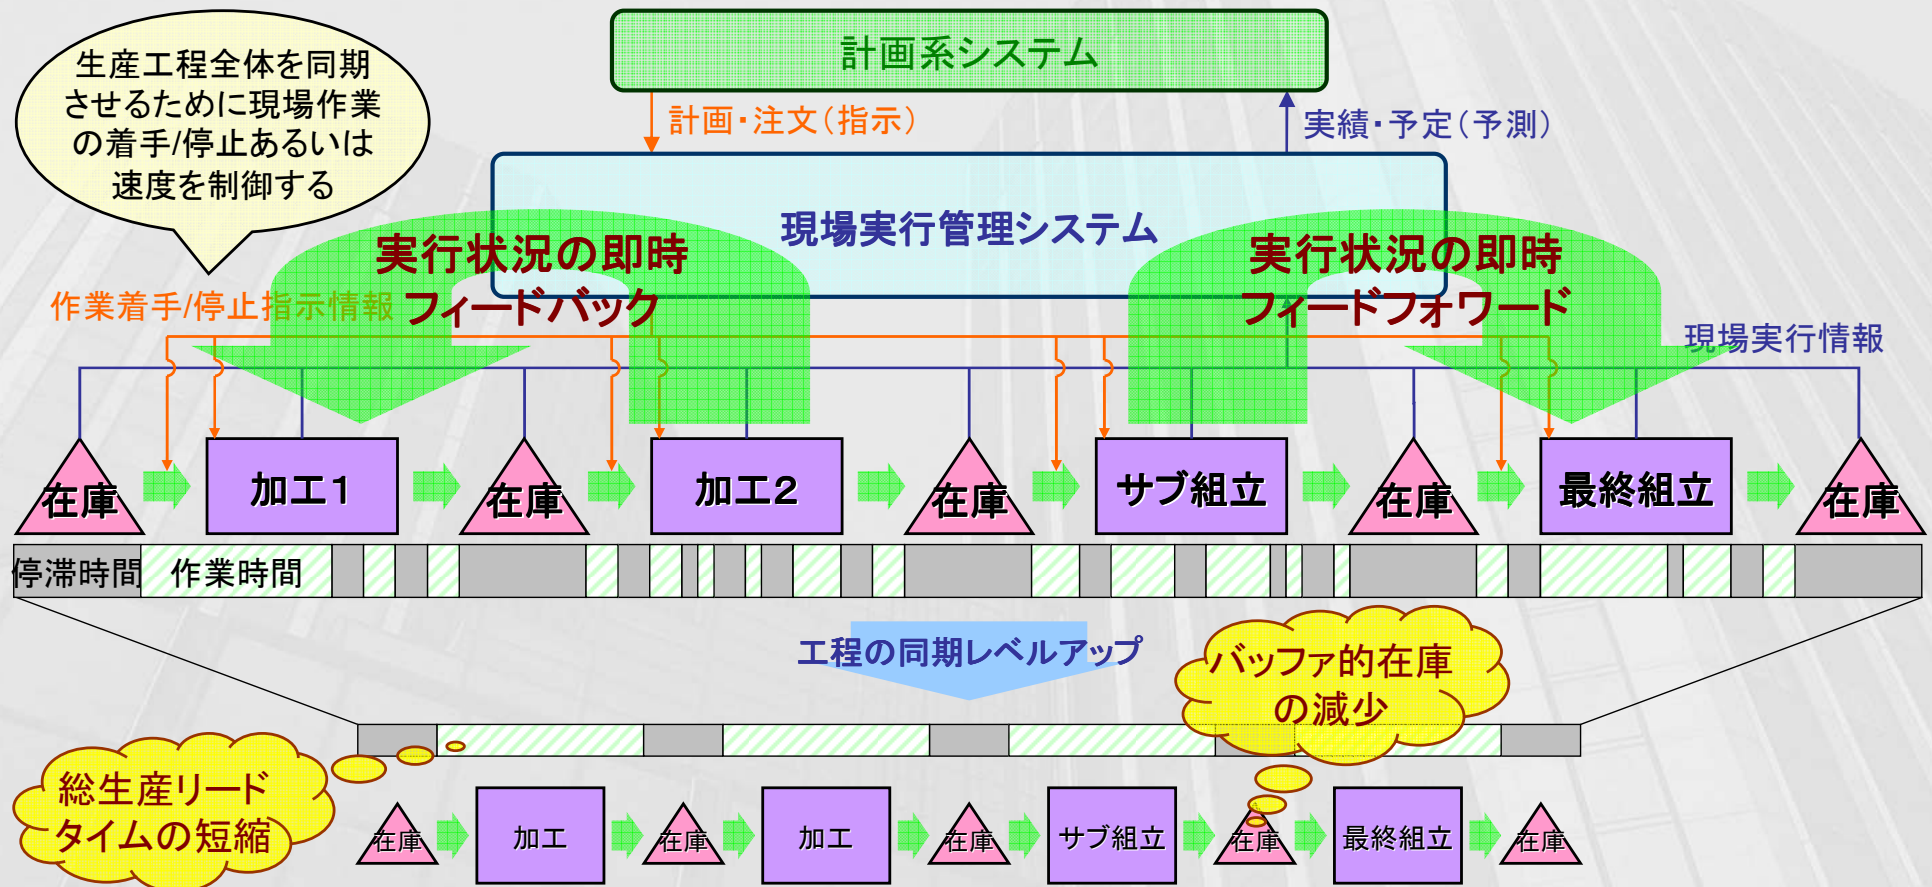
生産工程全体を同期させるために現場作業の着手/停止あるいは速度を制御する

計画系システム

計画・注文（指示）

実績・予定（予測）

現場実行管理システム

実行状況の即時フィードバック

実行状況の即時フィードフォワード

作業着手/停止指示情報

現場実行情報

在庫

加工1

在庫

加工2

在庫

サブ組立

在庫

最終組立

在庫

停滞時間　作業時間

工程の同期レベルアップ

バッファ的在庫の減少

総生産リードタイムの短縮

在庫

加工

在庫

加工

在庫

サブ組立

在庫

最終組立

在庫